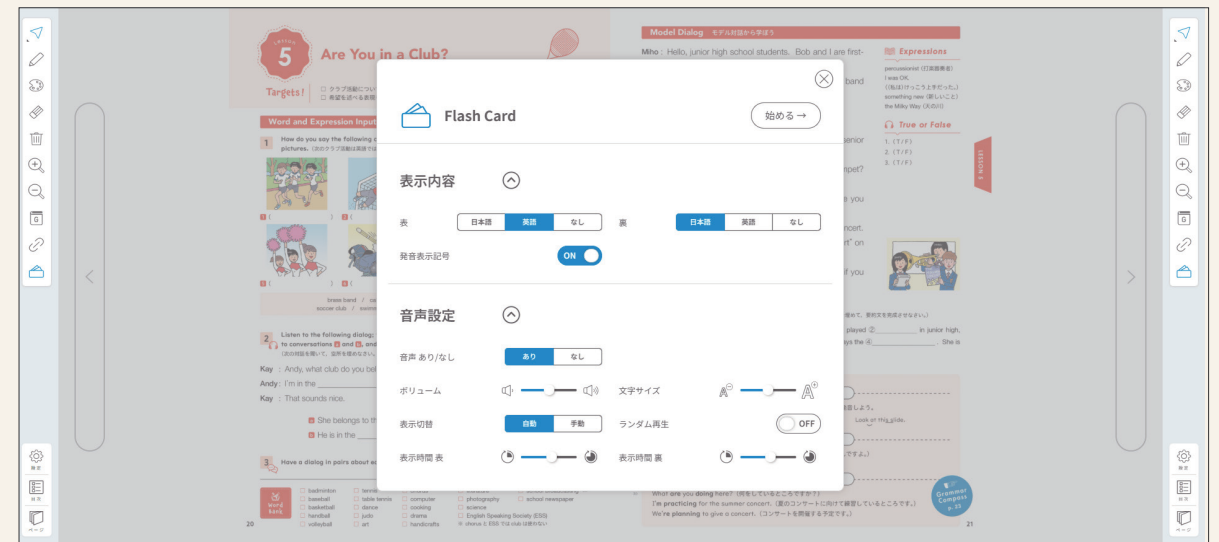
Flash Card

始める →

表示内容

表 | 日本語 | 英語 | なし

裏 | 日本語 | 英語 | なし

発音表示記号 ON

音声設定

音声 あり/なし | あり | なし

ボリューム

文字サイズ

表示切替 | 自動 | 手動

ランダム再生 OFF

表示時間 表

表示時間 裏

5 Are You in a Club?

Targets! □ クラブ活動につい □ 希望を述べる表現

Word and Expression Input

1 How do you say the following c pictures.

brass band / ca soccer club / swimm

2 Listen to the following dialog; to conversations and

Kay : Andy, what club do you be
Andy : I'm in the
Kay : That sounds nice.

She belongs to th
He is in the

3 Have a dialog in pairs about

Word Bank
□ badminton □ baseball □ basketball □ handball □ volleyball
□ tennis □ table tennis □ dance □ judo □ art
□ computer □ cooking □ drama □ handicrafts
□ photography □ science □ English Speaking Society (ESS)
□ school newspaper

20

Model Dialog モデル対話から学ぼう

Miho : Hello, junior high school students. Bob and I are first-

band

enior

mpet?

e you

ncert.
rt" on

if you

Expressions
percussionist (打楽器奏者)
I was OK.
((私は)けっこう上手だった。)
something new (新しいこと)
the Milky Way (天の川)

True or False
1. (T/F)
2. (T/F)
3. (T/F)

LESSON 5

played ② in junior high,
ys the ④ . She is

Look at this slide.

What are you doing here? (何をしているところですか?)
I'm practicing for the summer concert. (夏のコンサートに向けて練習しているところです。)
We're planning to give a concert. (コンサートを開催する予定です。)

Grammar Compass

21